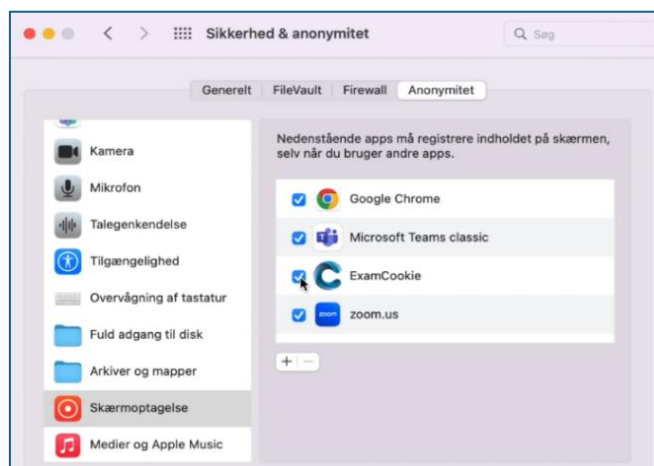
Sikkerhed & anonymitet

Søg

Generelt | FileVault | Firewall | Anonymitet

Kamera
Mikrofon
Talegenkendelse
Tilgængelighed
Overvågning af tastatur
Fuld adgang til disk
Arkiver og mapper
Skærmoptagelse
Medier og Apple Music

Nedenstående apps må registrere indholdet på skærmen, selv når du bruger andre apps.

Google Chrome
Microsoft Teams classic
ExamCookie
zoom
zoom.us

+ −